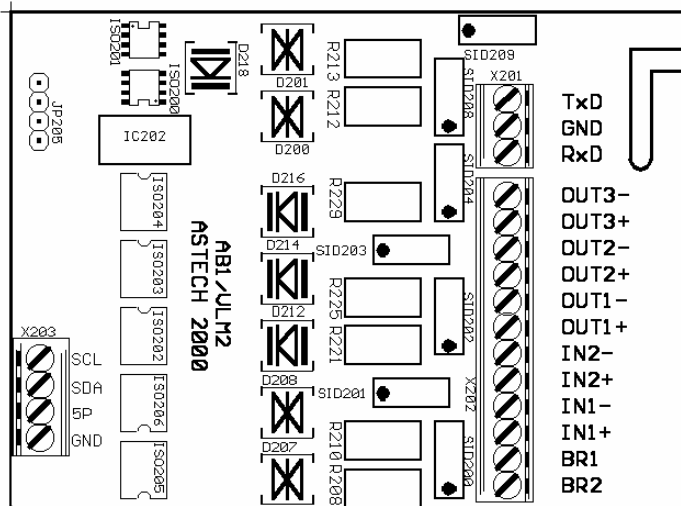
ISO201
ISO200
D218
D201
R213
R212
D200
SID209
SID208
X201
TxD
GND
RxD
JP205
IC202
ISO204
ISO203
ISO202
ISO206
ISO205
AB1/ULM2
ASTECH 2000
D216
R229
SID204
D214
SID203
D212
R225
R221
SID202
D208
SID201
D207
R210
R208
SID200
X202
OUT3-
OUT3+
OUT2-
OUT2+
OUT1-
OUT1+
IN2-
IN2+
IN1-
IN1+
BR1
BR2
X203
SCL
SDA
5P
GND